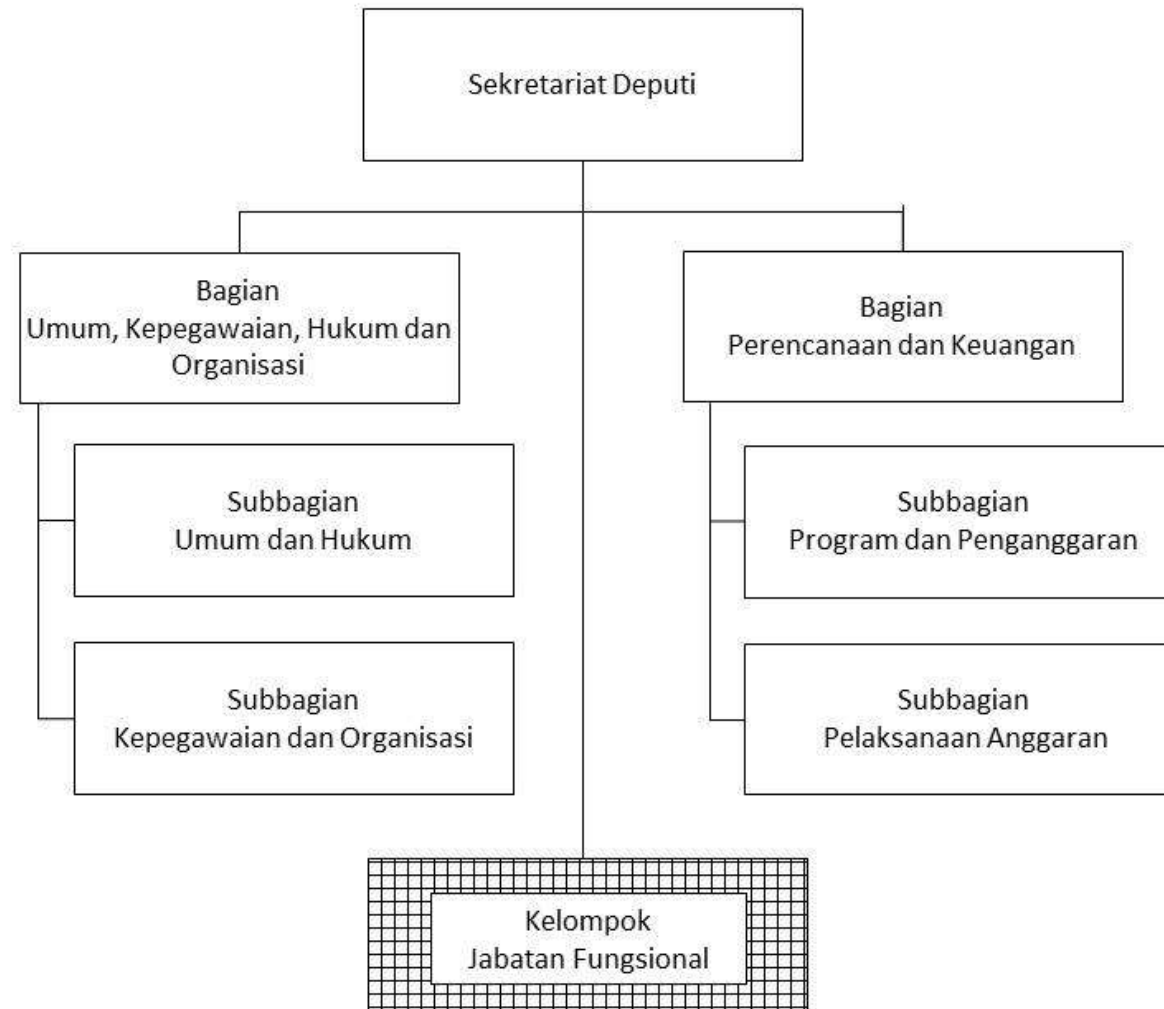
Sekretariat Deputi

Bagian
Umum, Kepegawaian, Hukum dan Organisasi

Subbagian
Umum dan Hukum

Subbagian
Kepegawaian dan Organisasi

Bagian
Perencanaan dan Keuangan

Subbagian
Program dan Penganggaran

Subbagian
Pelaksanaan Anggaran

Kelompok
Jabatan Fungsional